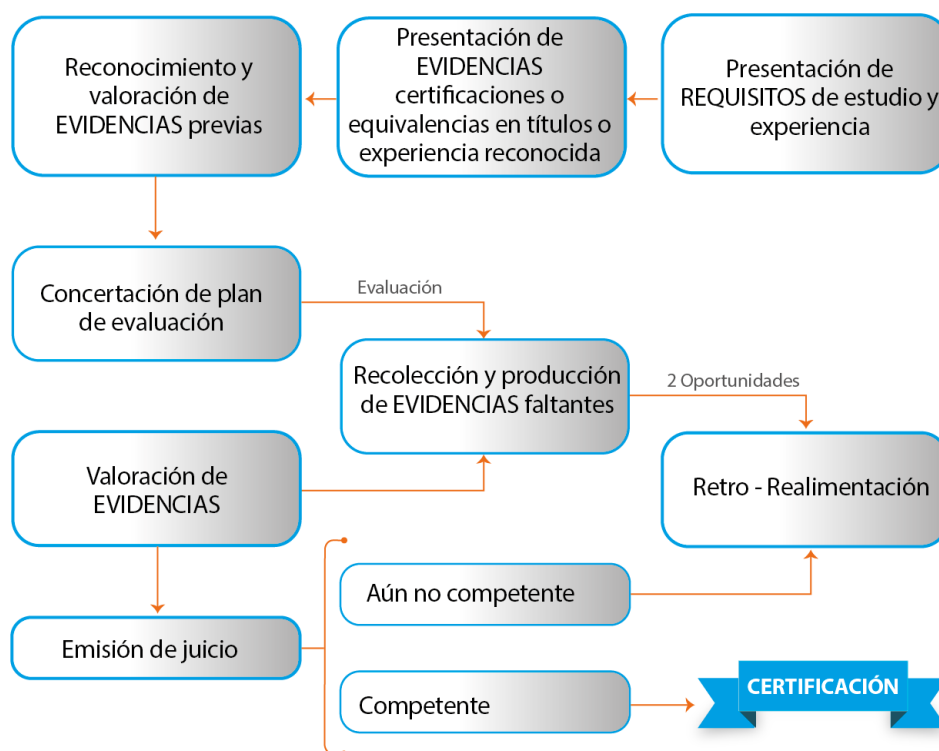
Presentación de REQUISITOS de estudio y experiencia

Presentación de EVIDENCIAS certificaciones o equivalencias en títulos o experiencia reconocida

Reconocimiento y valoración de EVIDENCIAS previas

Concertación de plan de evaluación

Evaluación

Recolección y producción de EVIDENCIAS faltantes

2 Oportunidades

Retro - Realimentación

Valoración de EVIDENCIAS

Emisión de juicio

Aún no competente

Competente

CERTIFICACIÓN